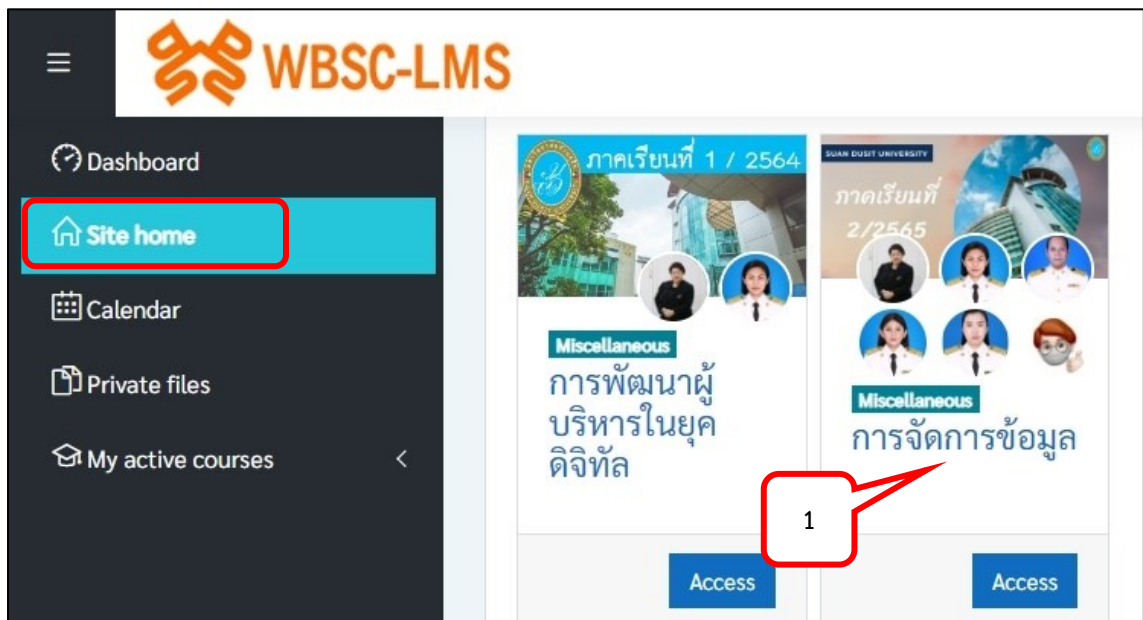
WBSC-LMS

Dashboard

Site home

Calendar

Private files

My active courses

ภาคเรียนที่ 1 / 2564

Miscellaneous

การพัฒนาผู้บริหารในยุคดิจิทัล

Access

SUAN DUSIT UNIVERSITY

ภาคเรียนที่ 2/2565

Miscellaneous

การจัดการข้อมูล

1

Access